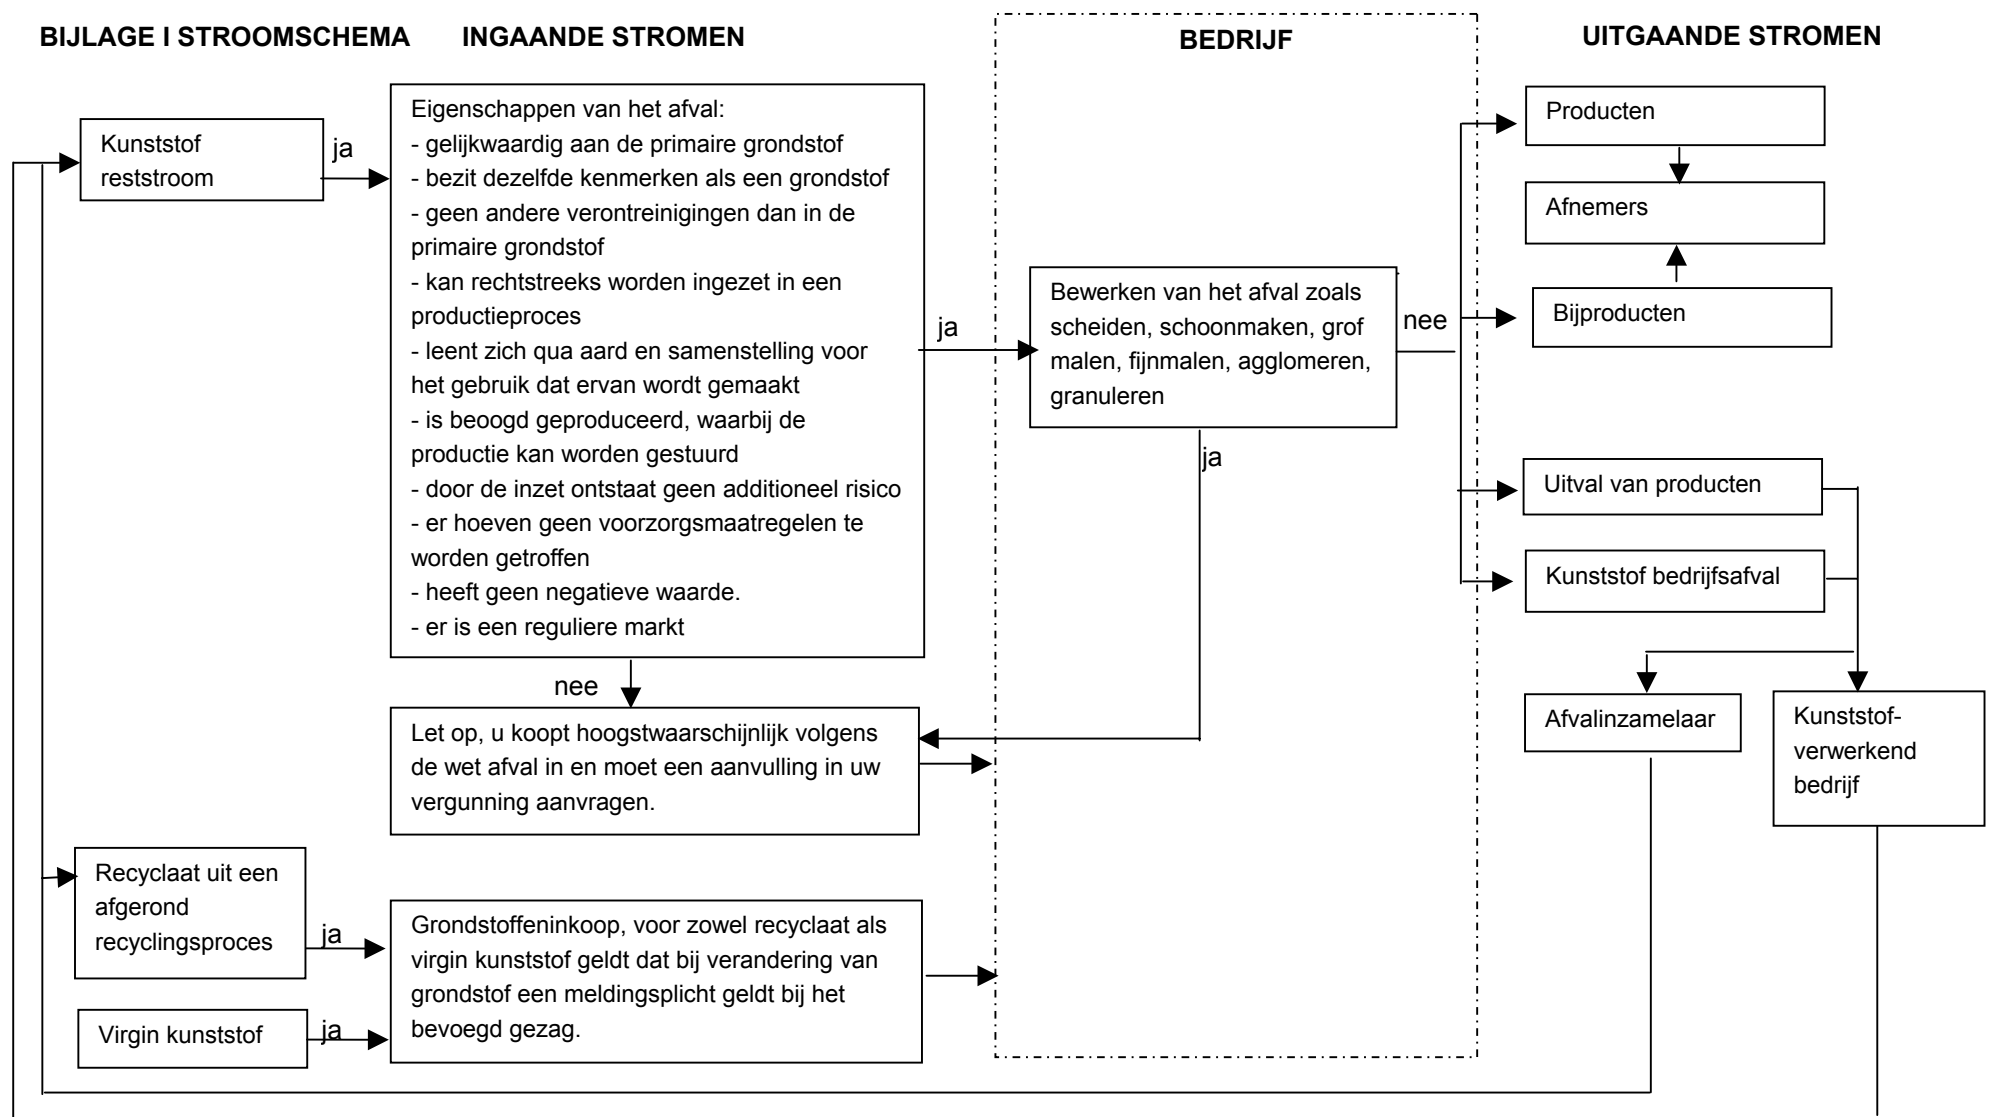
BIJLAGE I STROOMSCHEMA INGAANDE STROMEN

BEDRIJF

UITGAANDE STROMEN

Kunststof reststroom

ja

Eigenschappen van het afval:
- gelijkwaardig aan de primaire grondstof
- bezit dezelfde kenmerken als een grondstof
- geen andere verontreinigingen dan in de primaire grondstof
- kan rechtstreeks worden ingezet in een productieproces
- leent zich qua aard en samenstelling voor het gebruik dat ervan wordt gemaakt
- is beoogd geproduceerd, waarbij de productie kan worden gestuurd
- door de inzet ontstaat geen additioneel risico
- er hoeven geen voorzorgsmaatregelen te worden getroffen
- heeft geen negatieve waarde.
- er is een reguliere markt

ja

Bewerken van het afval zoals scheiden, schoonmaken, grof malen, fijnmalen, agglomeren, granuleren

nee

ja

Producten

Afnemers

Bijproducten

Uitval van producten

Kunststof bedrijfsafval

nee

Let op, u koopt hoogstwaarschijnlijk volgens de wet afval in en moet een aanvulling in uw vergunning aanvragen.

Afvalinzamelaar

Kunststof-verwerkend bedrijf

Recyclaat uit een afgerond recyclingsproces

ja

Grondstoffeninkoop, voor zowel recyclaat als virgin kunststof geldt dat bij verandering van grondstof een meldingsplicht geldt bij het bevoegd gezag.

Virgin kunststof

ja